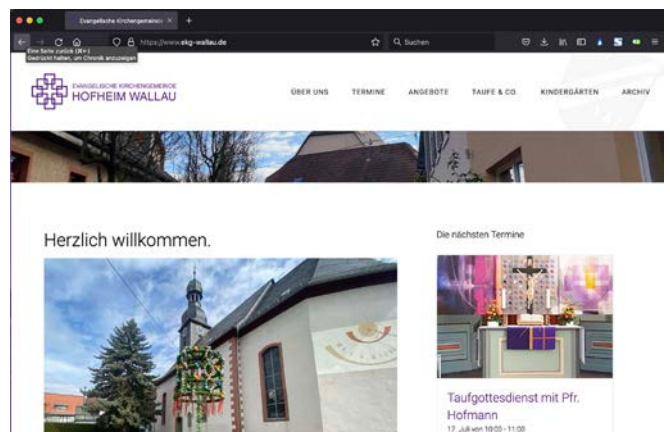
Evangelische Kirchengemeinde ×

Eine Seite zurück (⌘←)
Gedrückt halten, um Chronik anzuzeigen

https://www.ekg-wallau.de

Suchen

EVANGELISCHE KIRCHENGEMEINDE
HOFHEIM WALLAU

ÜBER UNS TERMINE ANGEBOTE TAUFE & CO. KINDERGÄRTEN ARCHIV

Herzlich willkommen.

Die nächsten Termine

Taufgottesdienst mit Pfr. Hofmann

17. Juli von 10:00 - 11:00